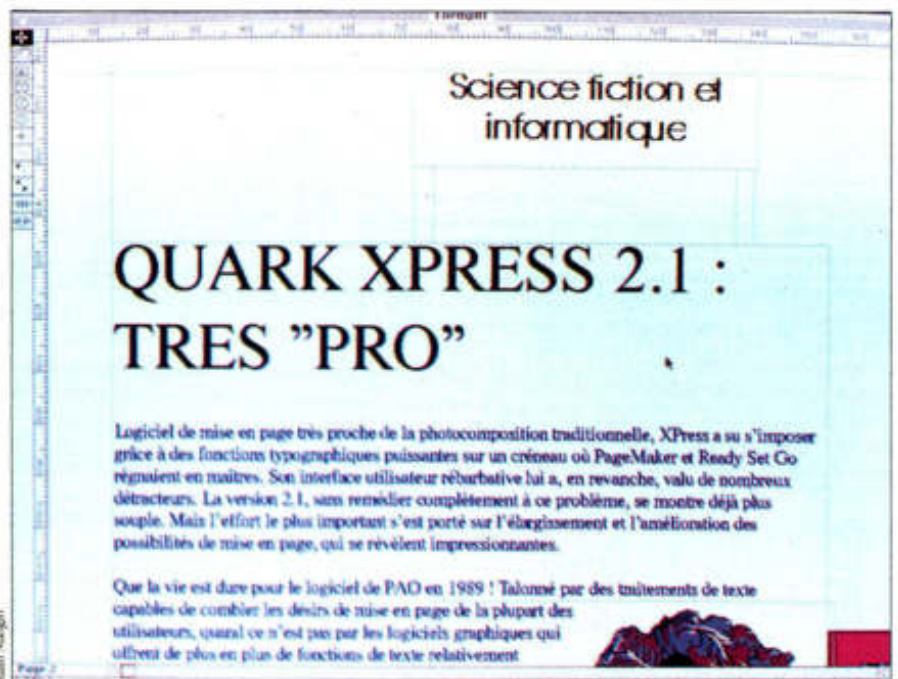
Science fiction et informatique

QUARK XPRESS 2.1 : TRES "PRO"

Logiciel de mise en page très proche de la photocomposition traditionnelle, XPress a su s'imposer grâce à des fonctions typographiques puissantes sur un créneau où PageMaker et Ready Set Go régnaient en maitres. Son interface utilisateur rébarbative lui a, en revanche, valu de nombreux détracteurs. La version 2.1, sans remédier complètement à ce problème, se montre déjà plus souple. Mais l'effort le plus important s'est porté sur l'élargissement et l'amélioration des possibilités de mise en page, qui se révèlent impressionnantes.

Que la vie est dure pour le logiciel de PAO en 1989 ! Talonné par des traitements de texte capables de combler les désirs de mise en page de la plupart des utilisateurs, quand ce n'est pas par les logiciels graphiques qui offrent de plus en plus de fonctions de texte relativement

Page 2